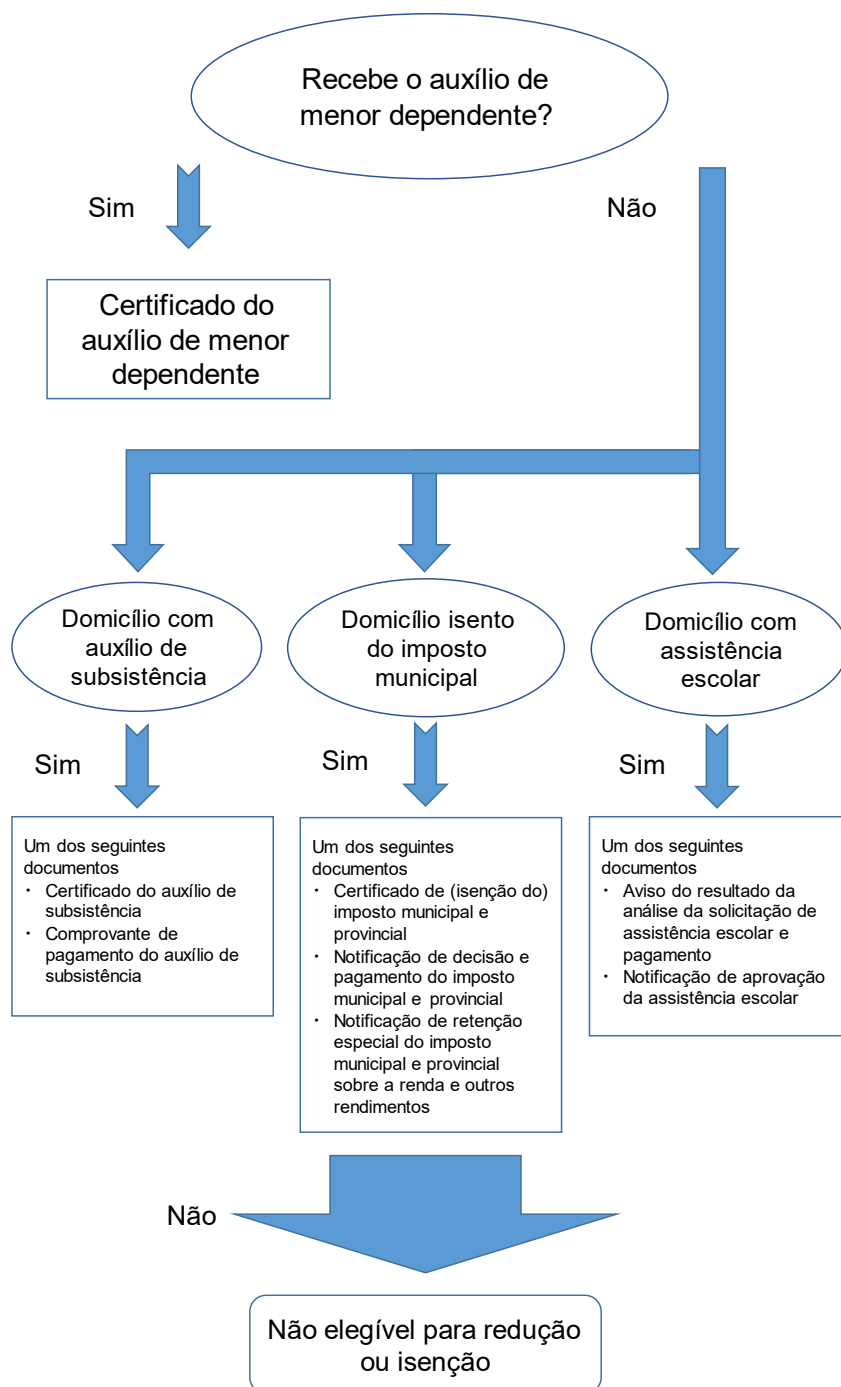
Recebe o auxílio de menor dependente?

Sim

Não

Certificado do auxílio de menor dependente

Domicílio com auxílio de subsistência

Domicílio isento do imposto municipal

Domicílio com assistência escolar

Sim

Sim

Sim

Um dos seguintes documentos
・ Certificado do auxílio de subsistência
・ Comprovante de pagamento do auxílio de subsistência

Um dos seguintes documentos
・ Certificado de (isenção do) imposto municipal e provincial
・ Notificação de decisão e pagamento do imposto municipal e provincial
・ Notificação de retenção especial do imposto municipal e provincial sobre a renda e outros rendimentos

Um dos seguintes documentos
・ Aviso do resultado da análise da solicitação de assistência escolar e pagamento
・ Notificação de aprovação da assistência escolar

Não

Não elegível para redução ou isenção